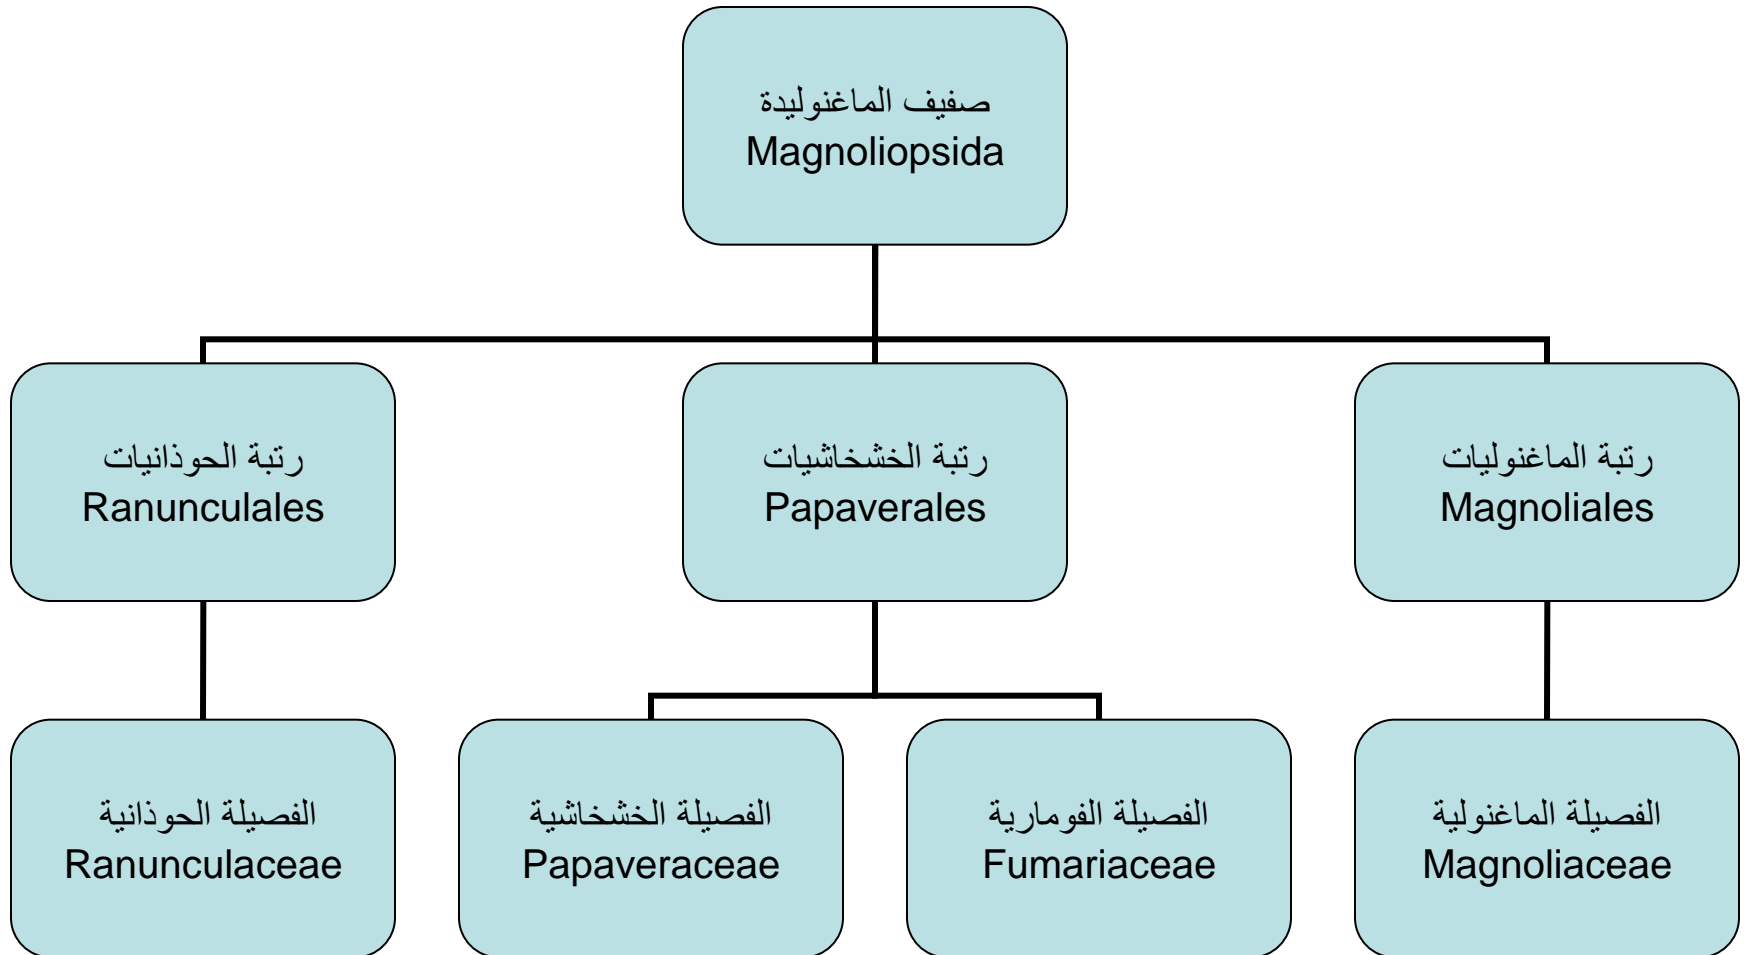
صفيف الماغنوليدة
Magnoliopsida

رتبة الماغنوليات
Magnoliales

رتبة الخشخاشيات
Papaverales

رتبة الحوذانيات
Ranunculales

الفصيلة الماغنولية
Magnoliaceae

الفصيلة الفومارية
Fumariaceae

الفصيلة الخشخاشية
Papaveraceae

الفصيلة الحوذانية
Ranunculaceae